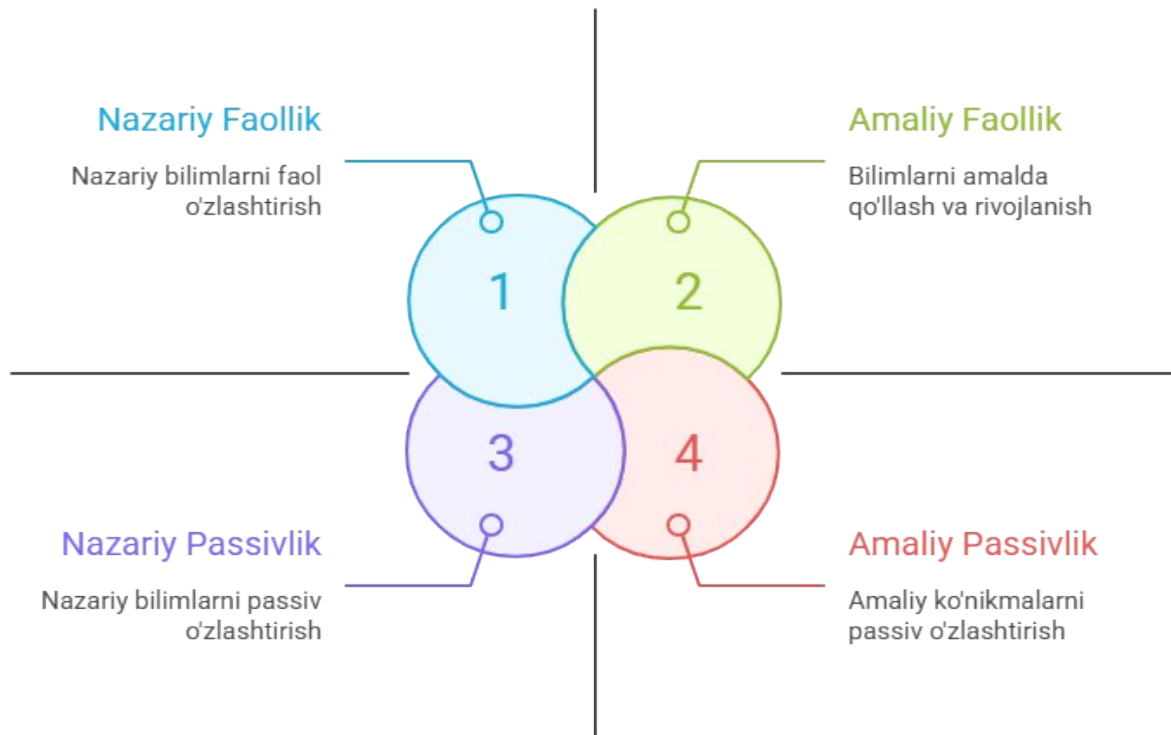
Nazariy Faollik

Nazariy bilimlarni faol o'zlashtirish

Amaliy Faollik

Bilimlarni amalda qo'llash va rivojlanish

1

2

3

4

Nazariy Passivlik

Nazariy bilimlarni passiv o'zlashtirish

Amaliy Passivlik

Amaliy ko'nikmalarni passiv o'zlashtirish